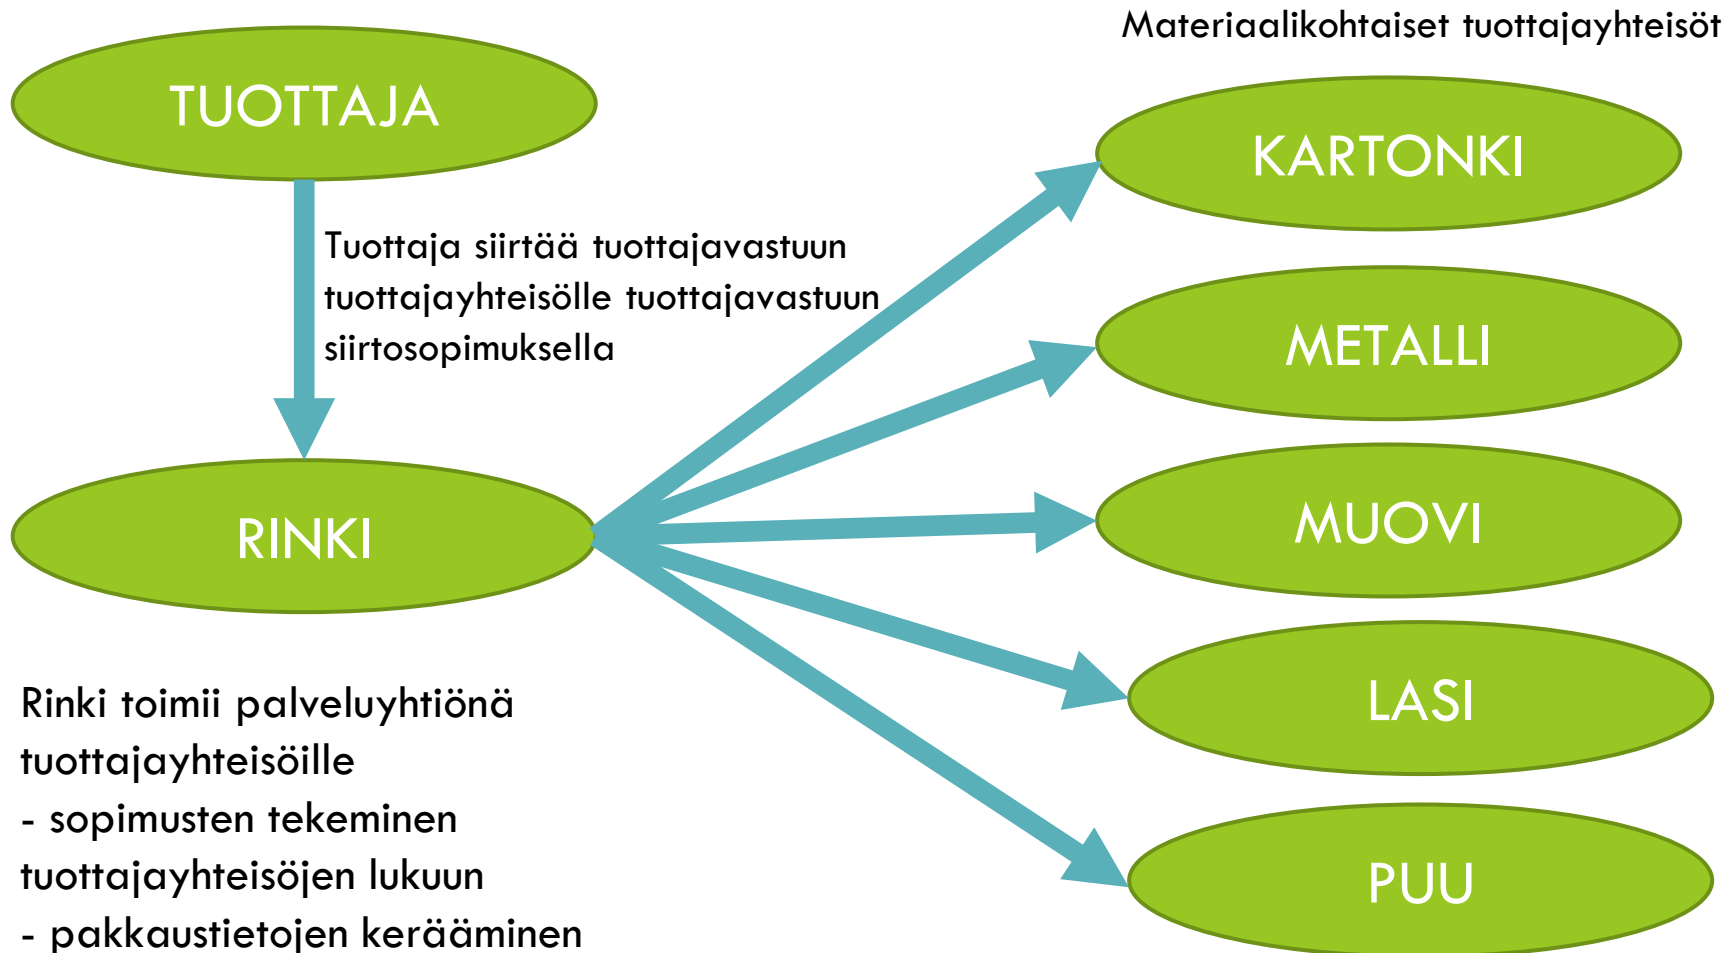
TUOTTAJA

Tuottaja siirtää tuottajavastuun tuottajayhteisölle tuottajavastuun siirtosopimuksella

RINKI

Materiaalikohtaiset tuottajayhteisöt

KARTONKI

METALLI

MUOVI

LASI

PUU

Rinki toimii palveluyhtiönä tuottajayhteisöille
- sopimusten tekeminen tuottajayhteisöjen lukuun
- pakkaustietojen kerääminen